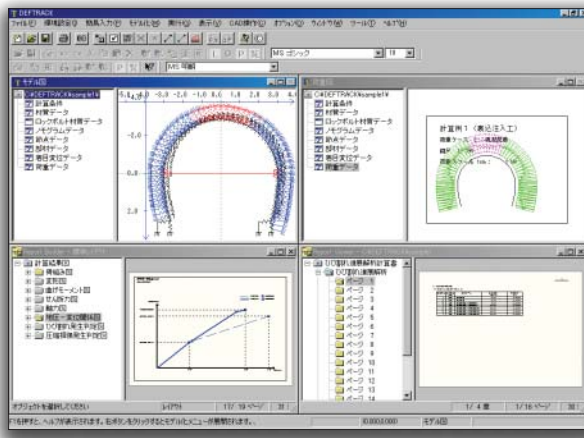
DEFTRACK

ファイル(F) 環境設定(E) 隙島入力(E) モデル化(M) 解析(A) 表示(V) CAD操作(C) オプション(O) ウィンドウ(W) ツール(T) ヘルプ(H)

MS ゴシック 18

MS 明朝

モデル図

C:¥DEFTRACK¥sample1¥
計算条件
材質データ
ロックボルト材質データ
ノモグラムデータ
節点データ
部材データ
専用支点データ
荷重データ

-5.0 -4.0 -3.0 -2.0 -1.0 0.0 1.0 2.0 3.0 4.0

0.0

-4.0

荷重図

C:¥DEFTRACK¥sample1¥
計算条件
材質データ
ロックボルト材質データ
ノモグラムデータ
節点データ
部材データ
専用支点データ
荷重データ

計算例1（裏込注入工）

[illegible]

計算結果図
骨組み図
変形図
曲げモーメント図
せん断力図
軸力図
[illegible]
ひび割れ発生判定図
圧縮破壊発生判定図

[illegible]

ひび割れ進展解析計算書
ひび割れ進展解析
ページ 1
2
3
4
5
6
7
8
9
ページ 10
ページ 11
ページ 12
ページ 13

オブジェクトを選択してください
17/18 ページ
1/4 頁
1/16 ページ
F1を押すと、ヘルプが表示されます。右ボタンをクリックするとモデル化メニューが表示されます。
モデル図